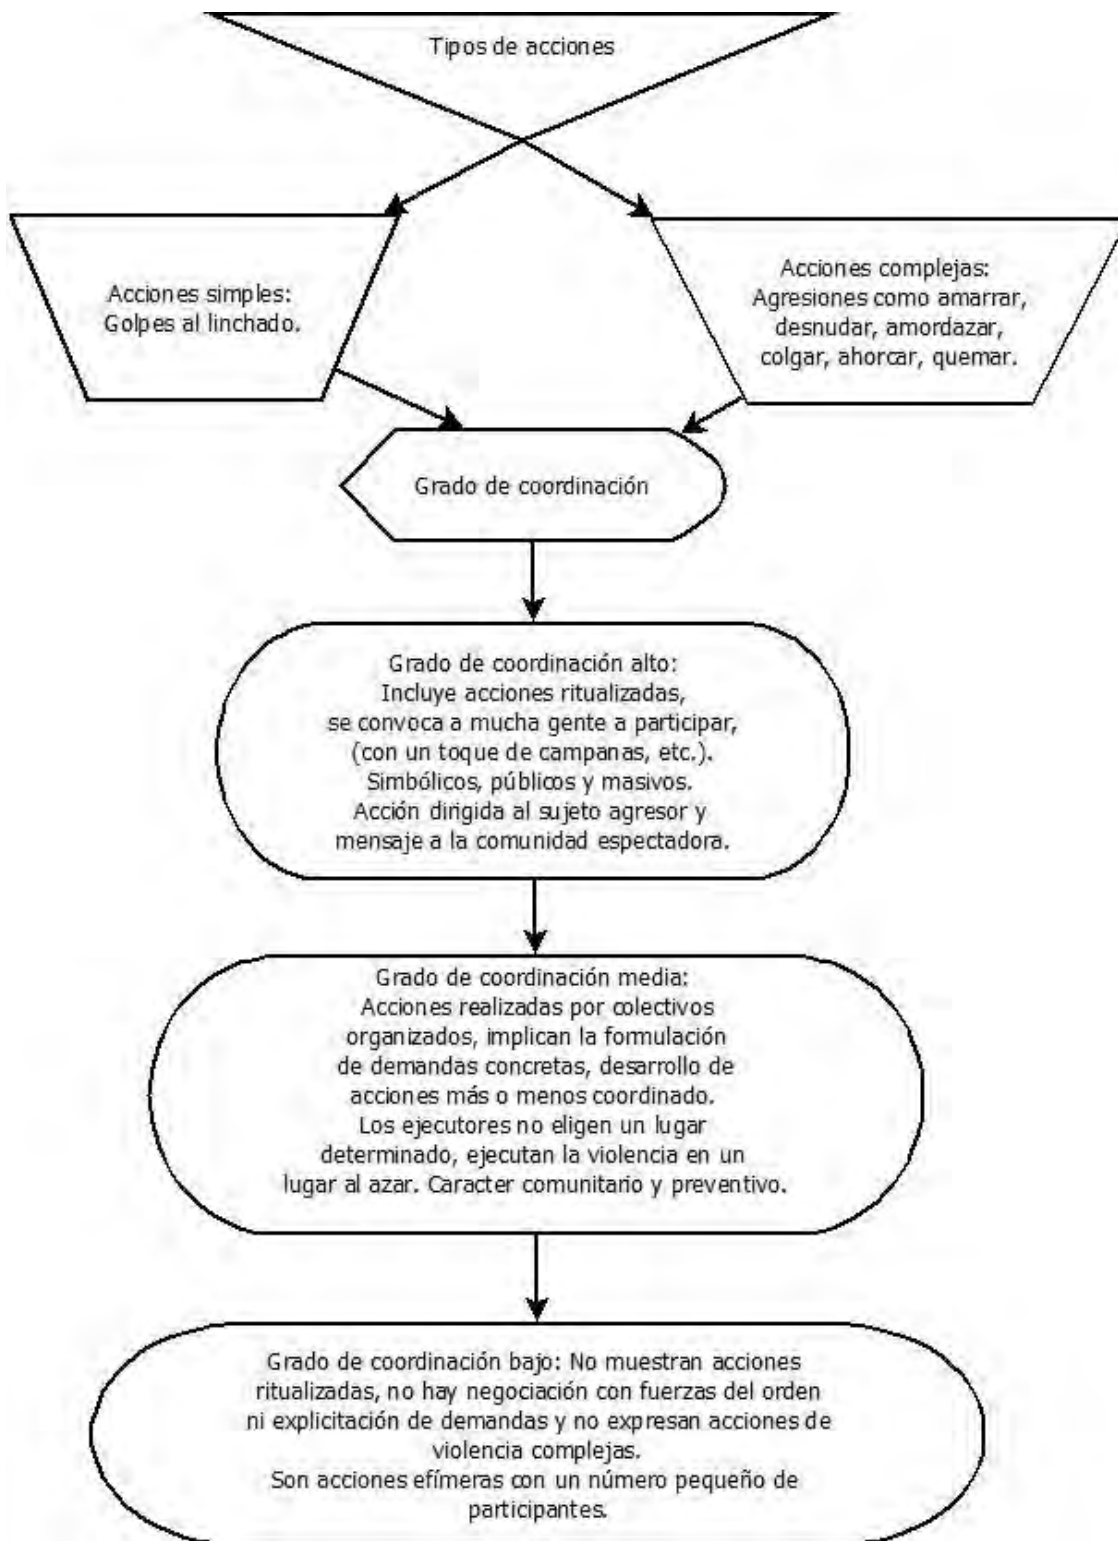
Tipos de acciones

Acciones simples: Golpes al linchado.

Acciones complejas: Agresiones como amarrar, desnudar, amordazar, colgar, ahorcar, quemar.

Grado de coordinación

Grado de coordinación alto: Incluye acciones ritualizadas, se convoca a mucha gente a participar, (con un toque de campanas, etc.). Simbólicos, públicos y masivos. Acción dirigida al sujeto agresor y mensaje a la comunidad espectadora.

Grado de coordinación media: Acciones realizadas por colectivos organizados, implican la formulación de demandas concretas, desarrollo de acciones más o menos coordinado. Los ejecutores no eligen un lugar determinado, ejecutan la violencia en un lugar al azar. Caracter comunitario y preventivo.

Grado de coordinación bajo: No muestran acciones ritualizadas, no hay negociación con fuerzas del orden ni explicitación de demandas y no expresan acciones de violencia complejas. Son acciones efímeras con un número pequeño de participantes.